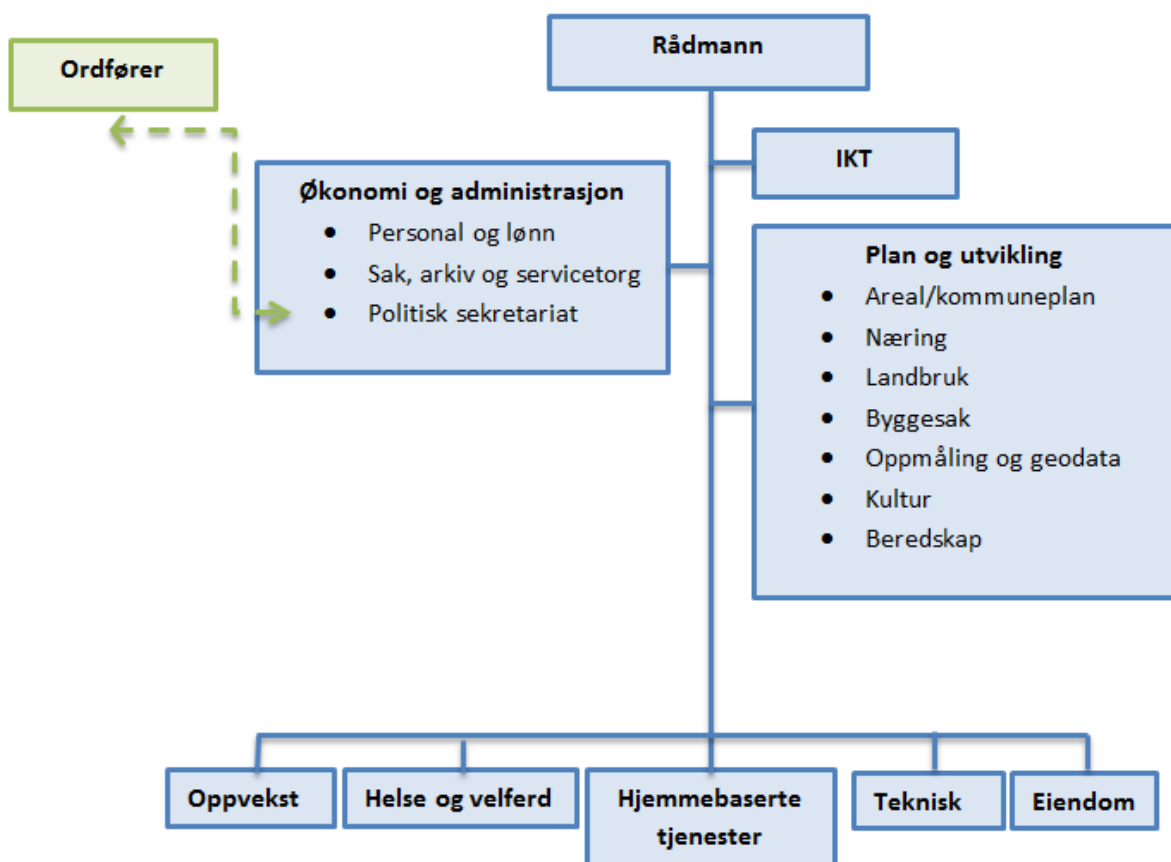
Ordfører

Rådmann

IKT

Økonomi og administrasjon
- Personal og lønn
- Sak, arkiv og servicetorg
- Politisk sekretariat

Plan og utvikling
- Areal/kommuneplan
- Næring
- Landbruk
- Byggesak
- Oppmåling og geodata
- Kultur
- Beredskap

Oppvekst

Helse og velferd

Hjemmebaserte tjenester

Teknisk

Eiendom